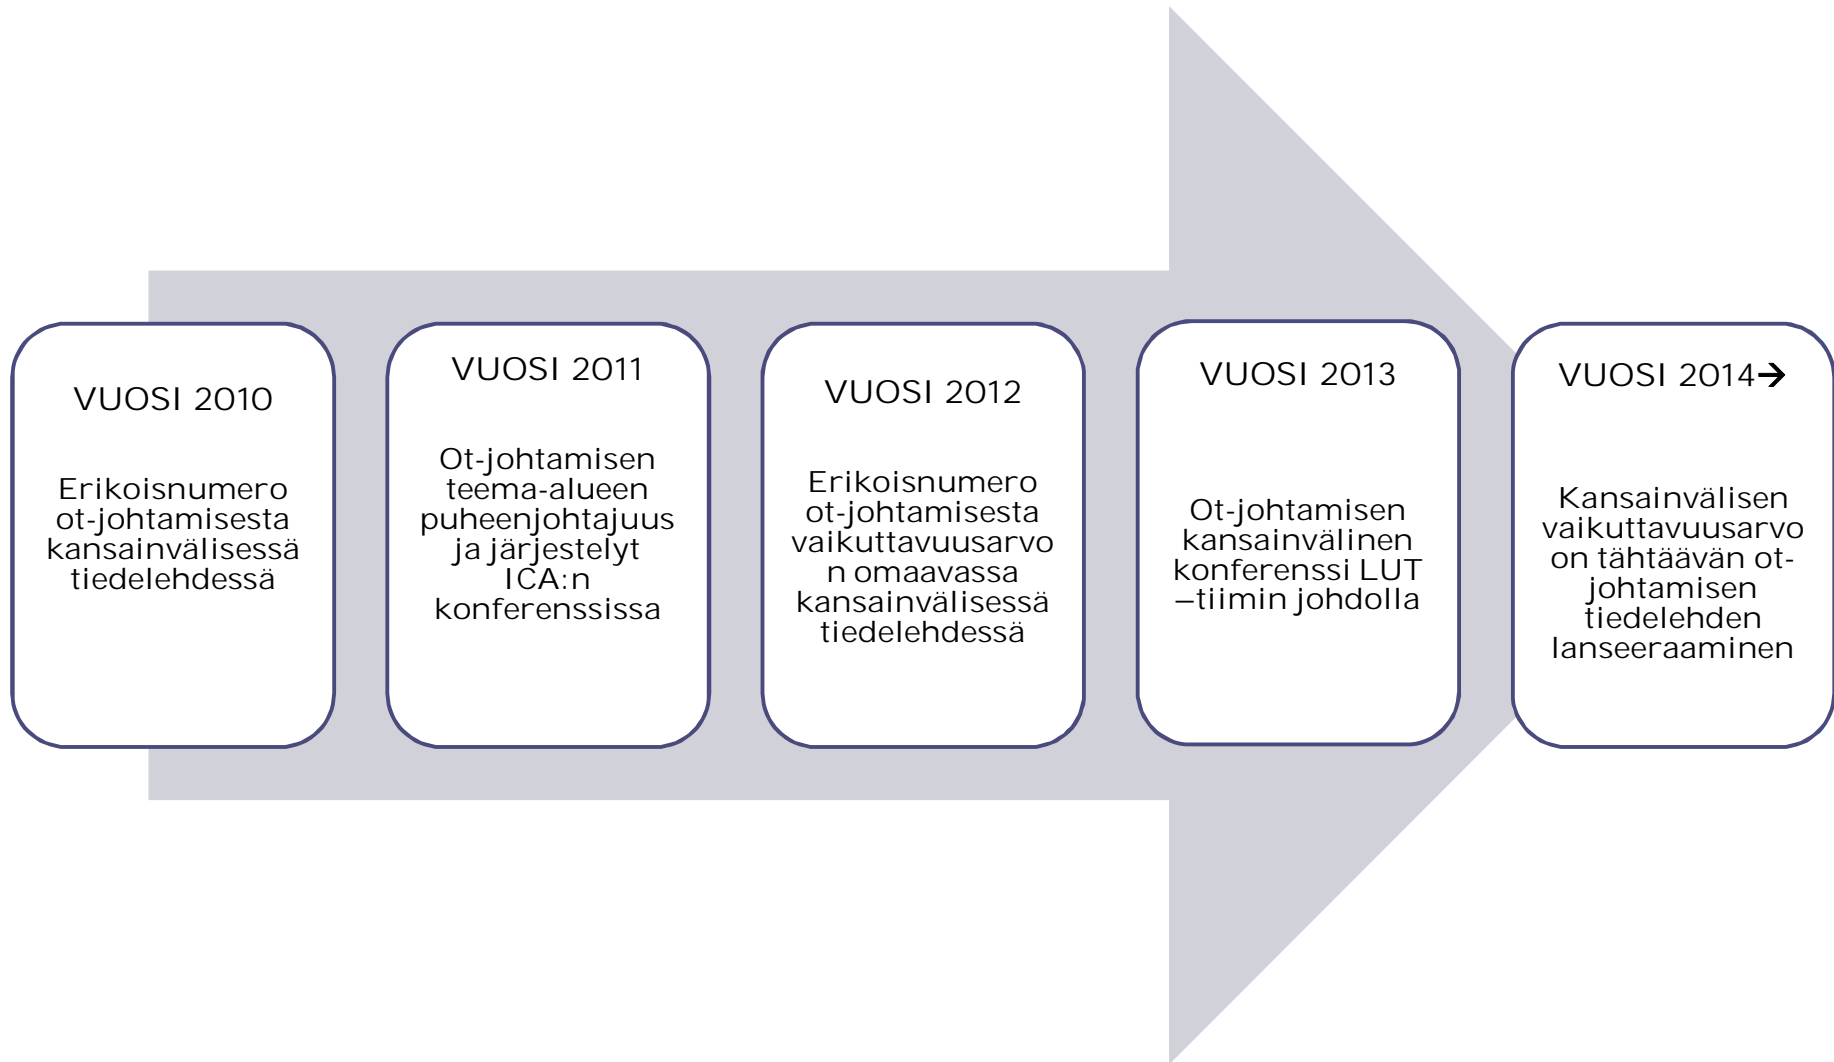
VUOSI 2010

Erikoisnumero ot-johtamisesta kansainvälisessä tiedelehdessä

VUOSI 2011

Ot-johtamisen teema-alueen puheenjohtajuus ja järjestelyt ICA:n konferenssissa

VUOSI 2012

Erikoisnumero ot-johtamisesta vaikuttavuusarvon omaavassa kansainvälisessä tiedelehdessä

VUOSI 2013

Ot-johtamisen kansainvälinen konferenssi LUT –tiimin johdolla

VUOSI 2014→

Kansainvälisen vaikuttavuusarvo on tähtäävän ot-johtamisen tiedelehden lanseeraaminen